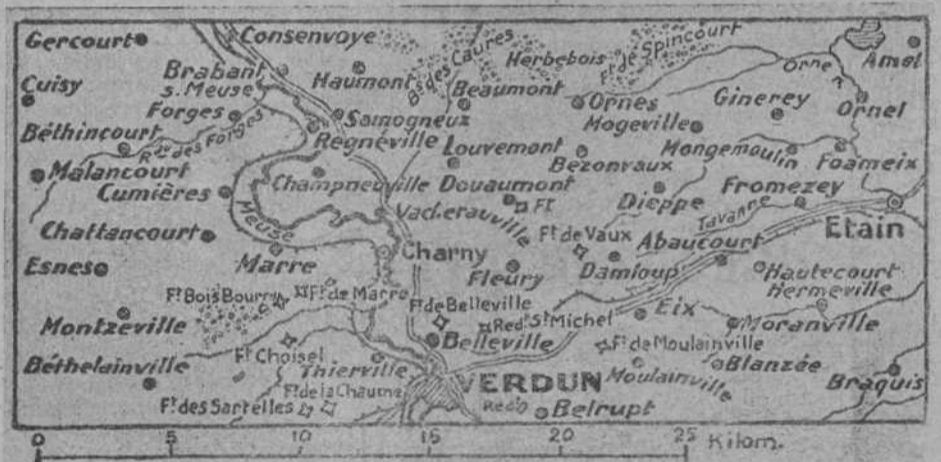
Gercourt
Consenvoye
Bs des Caures
Herbebois
Ft de Spincourt
Amel
Cuisy
Brabant s. Meuse
Haumont
Beaumont
Orne
Forges
Samogneux
Ornes
Ginerey
Ornel
Béthincourt
Rau des Forges
Regnéville
Louvemont
Mogeville
Malancourt
Bezonvaux
Mongemoulin
Foameix
Cumières
Champneuville
Douaumont
Fromezey
Ft
Dieppe
Meuse
Vacherauville
Tavanne
Etain
Chattancourt
Charny
Ft de Vaux
Abaucourt
Esnes
Marre
Fleury
Damloup
Hautecourt
Ft Bois Bourru
Ft de Marre
Ft de Belleville
Herméville
Montzeville
Red. St Michel
Eix
Moranville
Ft Choisel
Belleville
Ft de Moulainville
Béthelainville
Thierville
Blanzée
Ft de la Chaume
VERDUN
Moulainville
Braquis
Ft des Sartelles
Red.
Belrupt
0 5 10 15 20 25 Kilom.